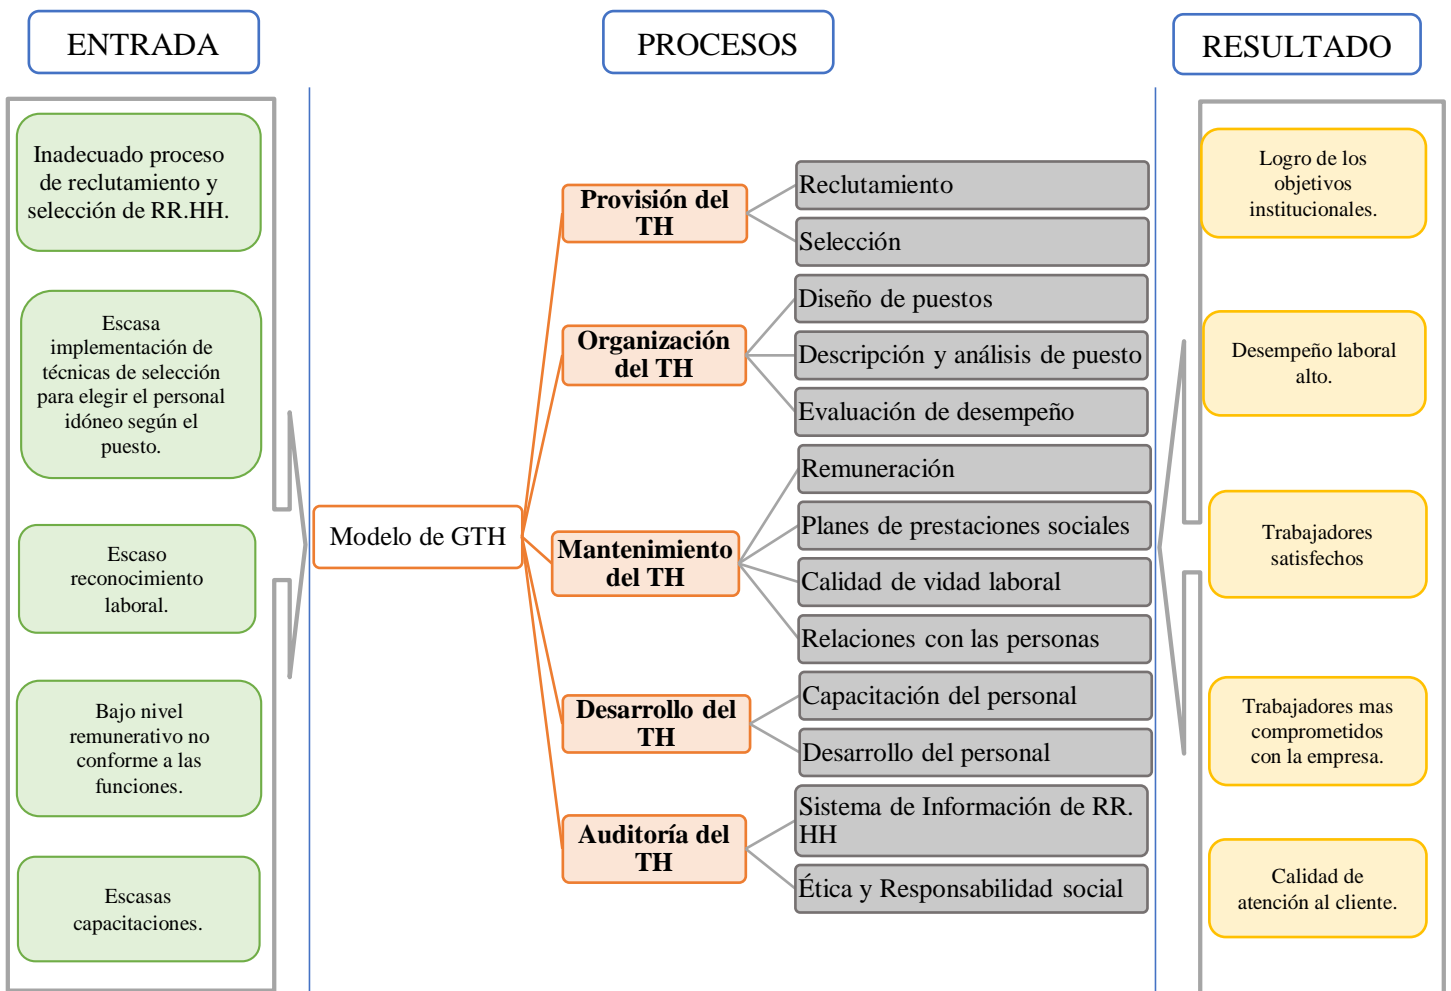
ENTRADA

PROCESOS

RESULTADO

Inadecuado proceso de reclutamiento y selección de RR.HH.

Escasa implementación de técnicas de selección para elegir el personal idóneo según el puesto.

Escaso reconocimiento laboral.

Bajo nivel remunerativo no conforme a las funciones.

Escasas capacitaciones.

Modelo de GTH

Provisión del TH

Reclutamiento

Selección

Organización del TH

Diseño de puestos

Descripción y análisis de puesto

Evaluación de desempeño

Mantenimiento del TH

Remuneración

Planes de prestaciones sociales

Calidad de vidad laboral

Relaciones con las personas

Desarrollo del TH

Capacitación del personal

Desarrollo del personal

Auditoría del TH

Sistema de Información de RR. HH

Ética y Responsabilidad social

Logro de los objetivos institucionales.

Desempeño laboral alto.

Trabajadores satisfechos

Trabajadores mas comprometidos con la empresa.

Calidad de atención al cliente.